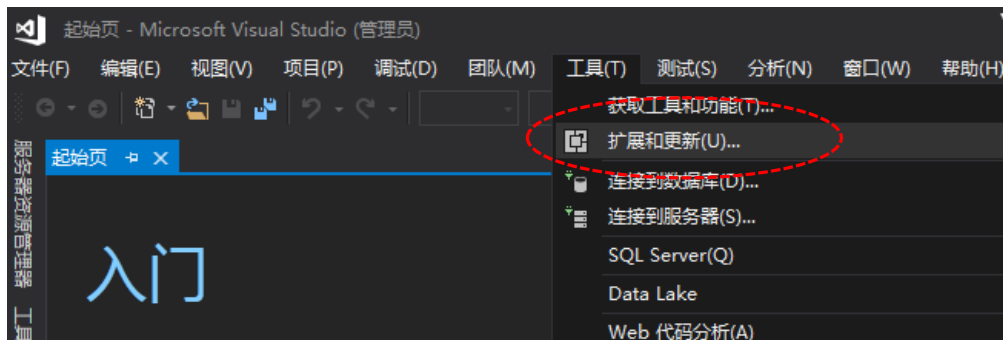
起始页 - Microsoft Visual Studio (管理员)

文件(F) 编辑(E) 视图(V) 项目(P) 调试(D) 团队(M) 工具(T) 测试(S) 分析(N) 窗口(W) 帮助(H)

起始页

服务器资源管理器 工具

入门

获取工具和功能(T)...
扩展和更新(U)...
连接到数据库(D)...
连接到服务器(S)...
SQL Server(Q)
Data Lake
Web 代码分析(A)